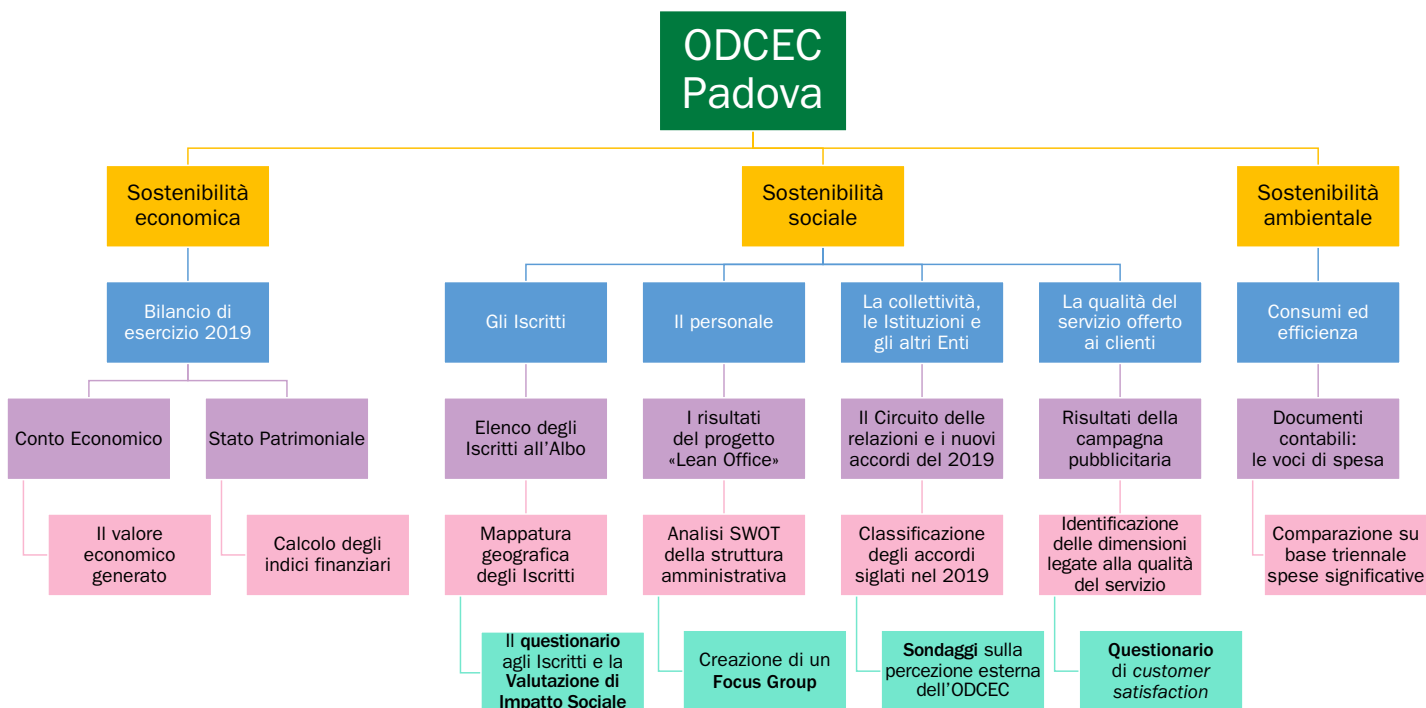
ODCEC Padova

Sostenibilità economica

Bilancio di esercizio 2019

Conto Economico

Il valore economico generato

Stato Patrimoniale

Calcolo degli indici finanziari

Sostenibilità sociale

Gli Iscritti

Elenco degli Iscritti all'Albo

Mappatura geografica degli Iscritti

Il questionario agli Iscritti e la Valutazione di Impatto Sociale

Il personale

I risultati del progetto «Lean Office»

Analisi SWOT della struttura amministrativa

Creazione di un Focus Group

La collettività, le Istituzioni e gli altri Enti

Il Circuito delle relazioni e i nuovi accordi del 2019

Classificazione degli accordi siglati nel 2019

Sondaggi sulla percezione esterna dell'ODCEC

La qualità del servizio offerto ai clienti

Risultati della campagna pubblicitaria

Identificazione delle dimensioni legate alla qualità del servizio

Questionario di customer satisfaction

Sostenibilità ambientale

Consumi ed efficienza

Documenti contabili: le voci di spesa

Comparazione su base triennale spese significative